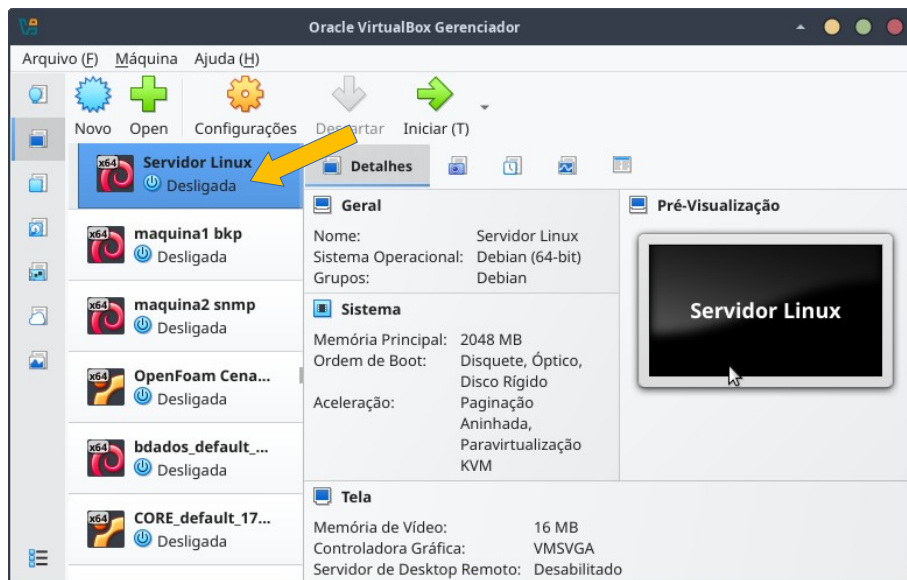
Oracle VirtualBox Gerenciador

Arquivo (F) Máquina Ajuda (H)

Novo Open Configurações Descartar Iniciar (T)

x64 Servidor Linux
Desligada

x64 maquina1 bkp
Desligada

x64 maquina2 snmp
Desligada

x64 OpenFoam Cena...
Desligada

x64 bdados_default_...
Desligada

x64 CORE_default_17...
Desligada

Detalhes

Geral

Nome: Servidor Linux
Sistema Operacional: Debian (64-bit)
Grupos: Debian

Sistema

Memória Principal: 2048 MB
Ordem de Boot: Disquete, Óptico, Disco Rígido
Aceleração: Paginação Aninhada, Paravirtualização KVM

Tela

Memória de Vídeo: 16 MB
Controladora Gráfica: VMSVGA
Servidor de Desktop Remoto: Desabilitado

Pré-Visualização

Servidor Linux